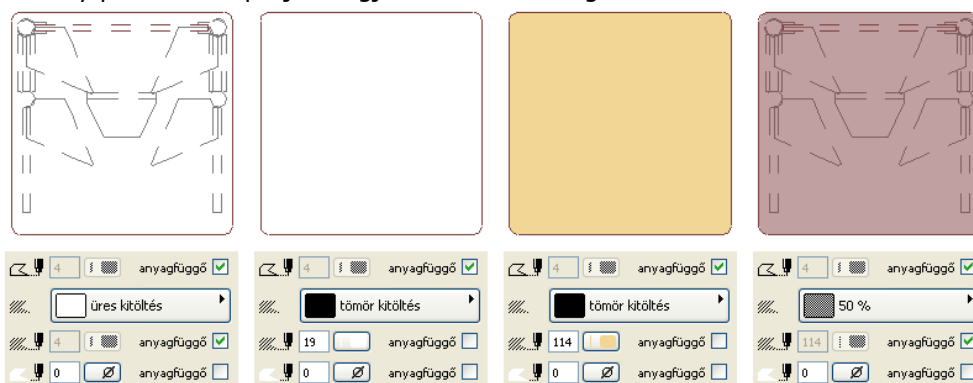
4 anyagfüggő
üres kitöltés
4 anyagfüggő
0 Ø anyagfüggő

4 anyagfüggő
tömör kitöltés
19 anyagfüggő
0 Ø anyagfüggő

4 anyagfüggő
tömör kitöltés
114 anyagfüggő
0 Ø anyagfüggő

4 anyagfüggő
50 %
114 anyagfüggő
0 Ø anyagfüggő